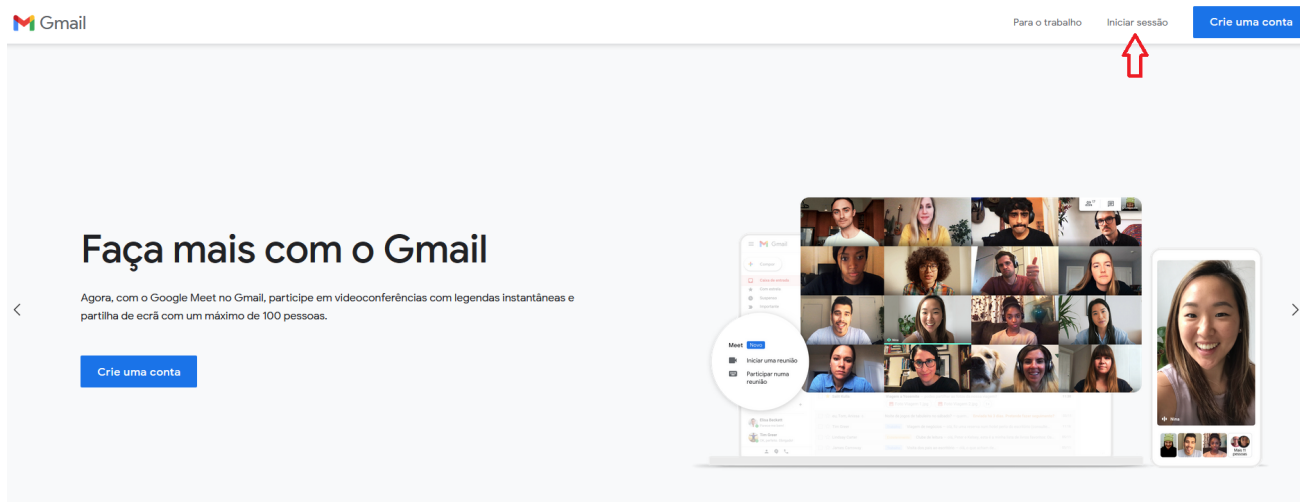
Gmail

Para o trabalho Iniciar sessão Crie uma conta

Faça mais com o Gmail

Agora, com o Google Meet no Gmail, participe em videoconferências com legendas instantâneas e partilha de ecrã com um máximo de 100 pessoas.

Crie uma conta

Gmail

Meet Novo

Iniciar uma reunião

Participar numa reunião